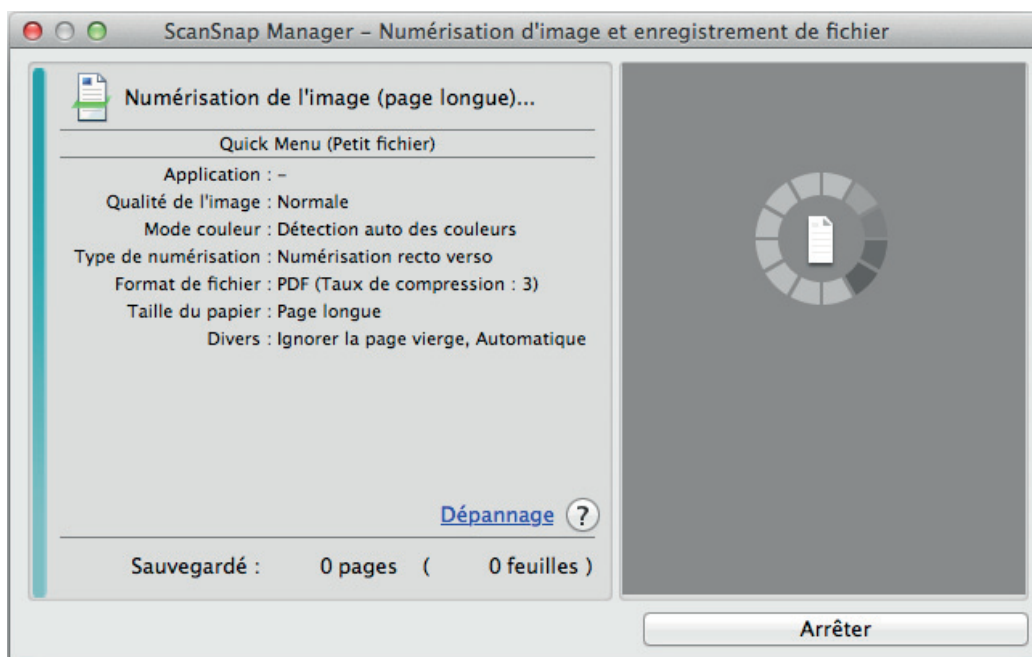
ScanSnap Manager – Numérisation d'image et enregistrement de fichier

Numérisation de l'image (page longue)...

Quick Menu (Petit fichier)

Application : –
Qualité de l'image : Normale
Mode couleur : Détection auto des couleurs
Type de numérisation : Numérisation recto verso
Format de fichier : PDF (Taux de compression : 3)
Taille du papier : Page longue
Divers : Ignorer la page vierge, Automatique

Dépannage ?

Sauvegardé : 0 pages ( 0 feuilles )

Arrêter